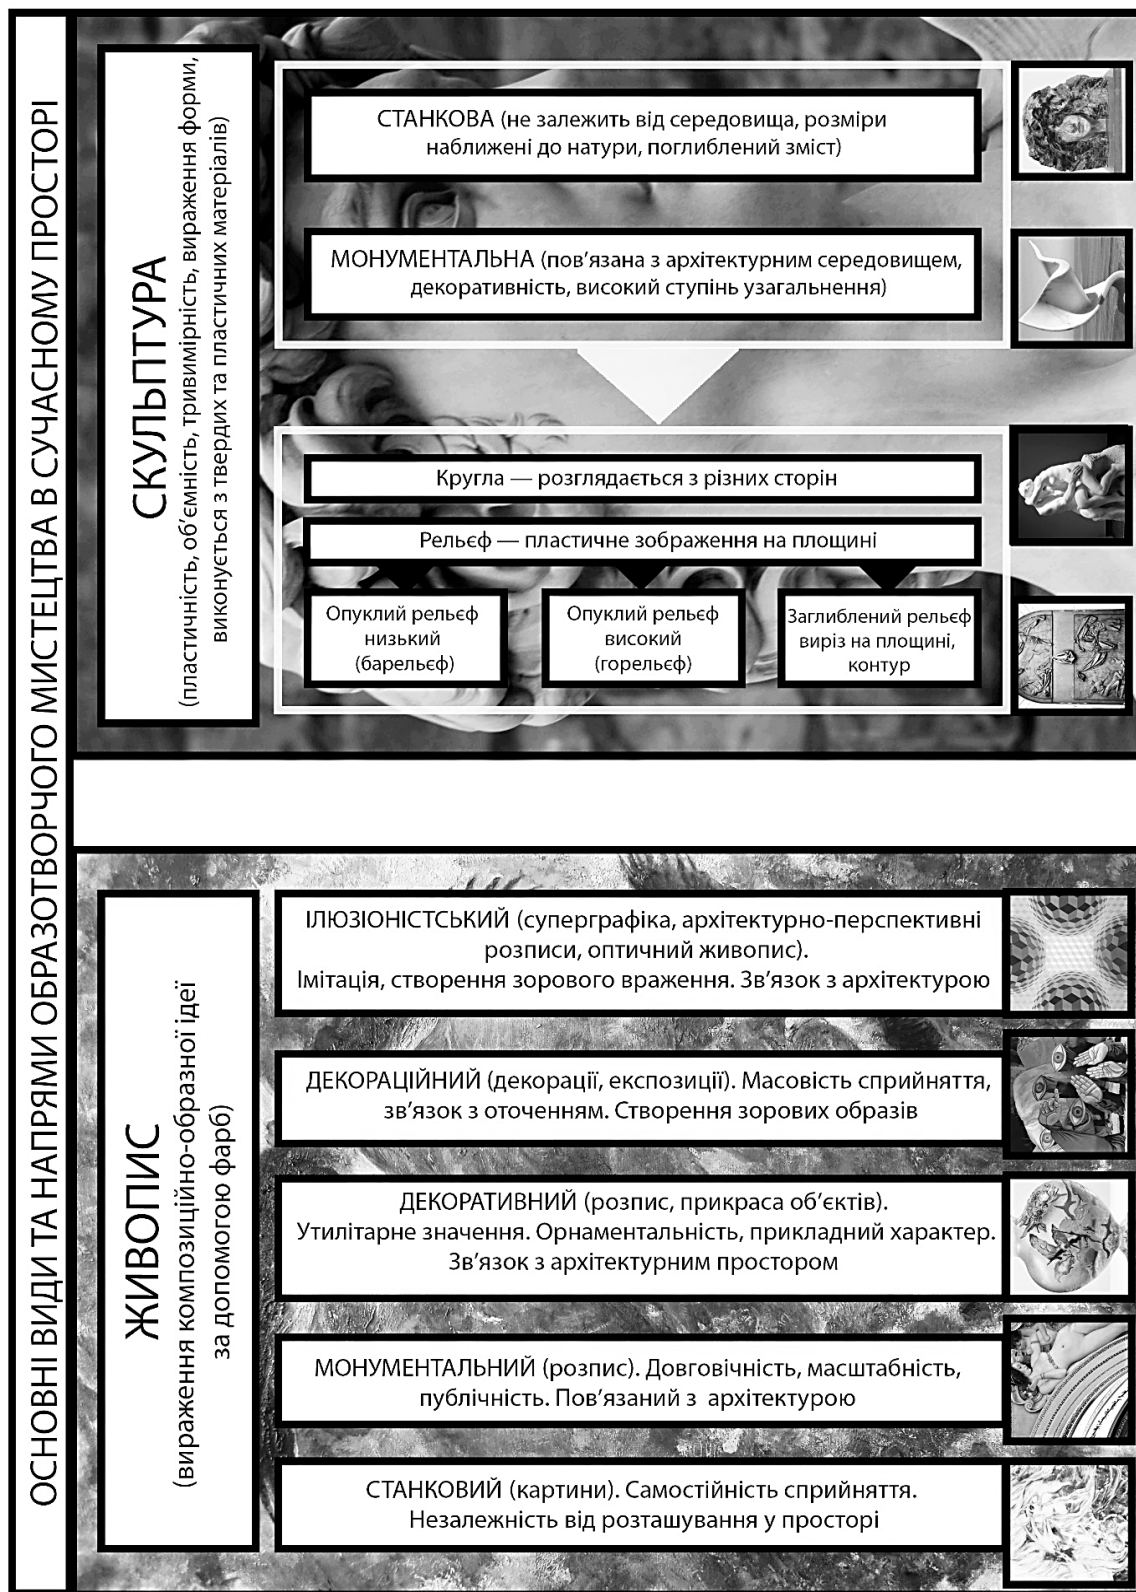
ОСНОВНІ ВИДИ ТА НАПРЯМИ ОБРАЗОТВОРЧОГО МИСТЕЦТВА В СУЧАСНОМУ ПРОСТОРІ

СКУЛЬПТУРА
(пластичність, об'ємність, тривимірність, вираження форми, виконується з твердих та пластичних матеріалів)

СТАНКОВА (не залежить від середовища, розміри наближені до натури, поглиблений зміст)

МОНУМЕНТАЛЬНА (пов'язана з архітектурним середовищем, декоративність, високий ступінь узагальнення)

Кругла — розглядається з різних сторін

Рельєф — пластичне зображення на площині

Опуклий рельєф низький (барельєф)

Опуклий рельєф високий (горельєф)

Заглиблений рельєф виріз на площині, контур

ЖИВОПИС
(вираження композиційно-образної ідеї за допомогою фарб)

ІЛЮЗІОНІСТСЬКИЙ (суперграфіка, архітектурно-перспективні розписи, оптичний живопис). Імітація, створення зорового враження. Зв'язок з архітектурою

ДЕКОРАЦІЙНИЙ (декорації, експозиції). Масовість сприйняття, зв'язок з оточенням. Створення зорових образів

ДЕКОРАТИВНИЙ (розпис, прикраса об'єктів). Утилітарне значення. Орнаментальність, прикладний характер. Зв'язок з архітектурним простором

МОНУМЕНТАЛЬНИЙ (розпис). Довговічність, масштабність, публічність. Пов'язаний з архітектурою

СТАНКОВИЙ (картини). Самостійність сприйняття. Незалежність від розташування у просторі